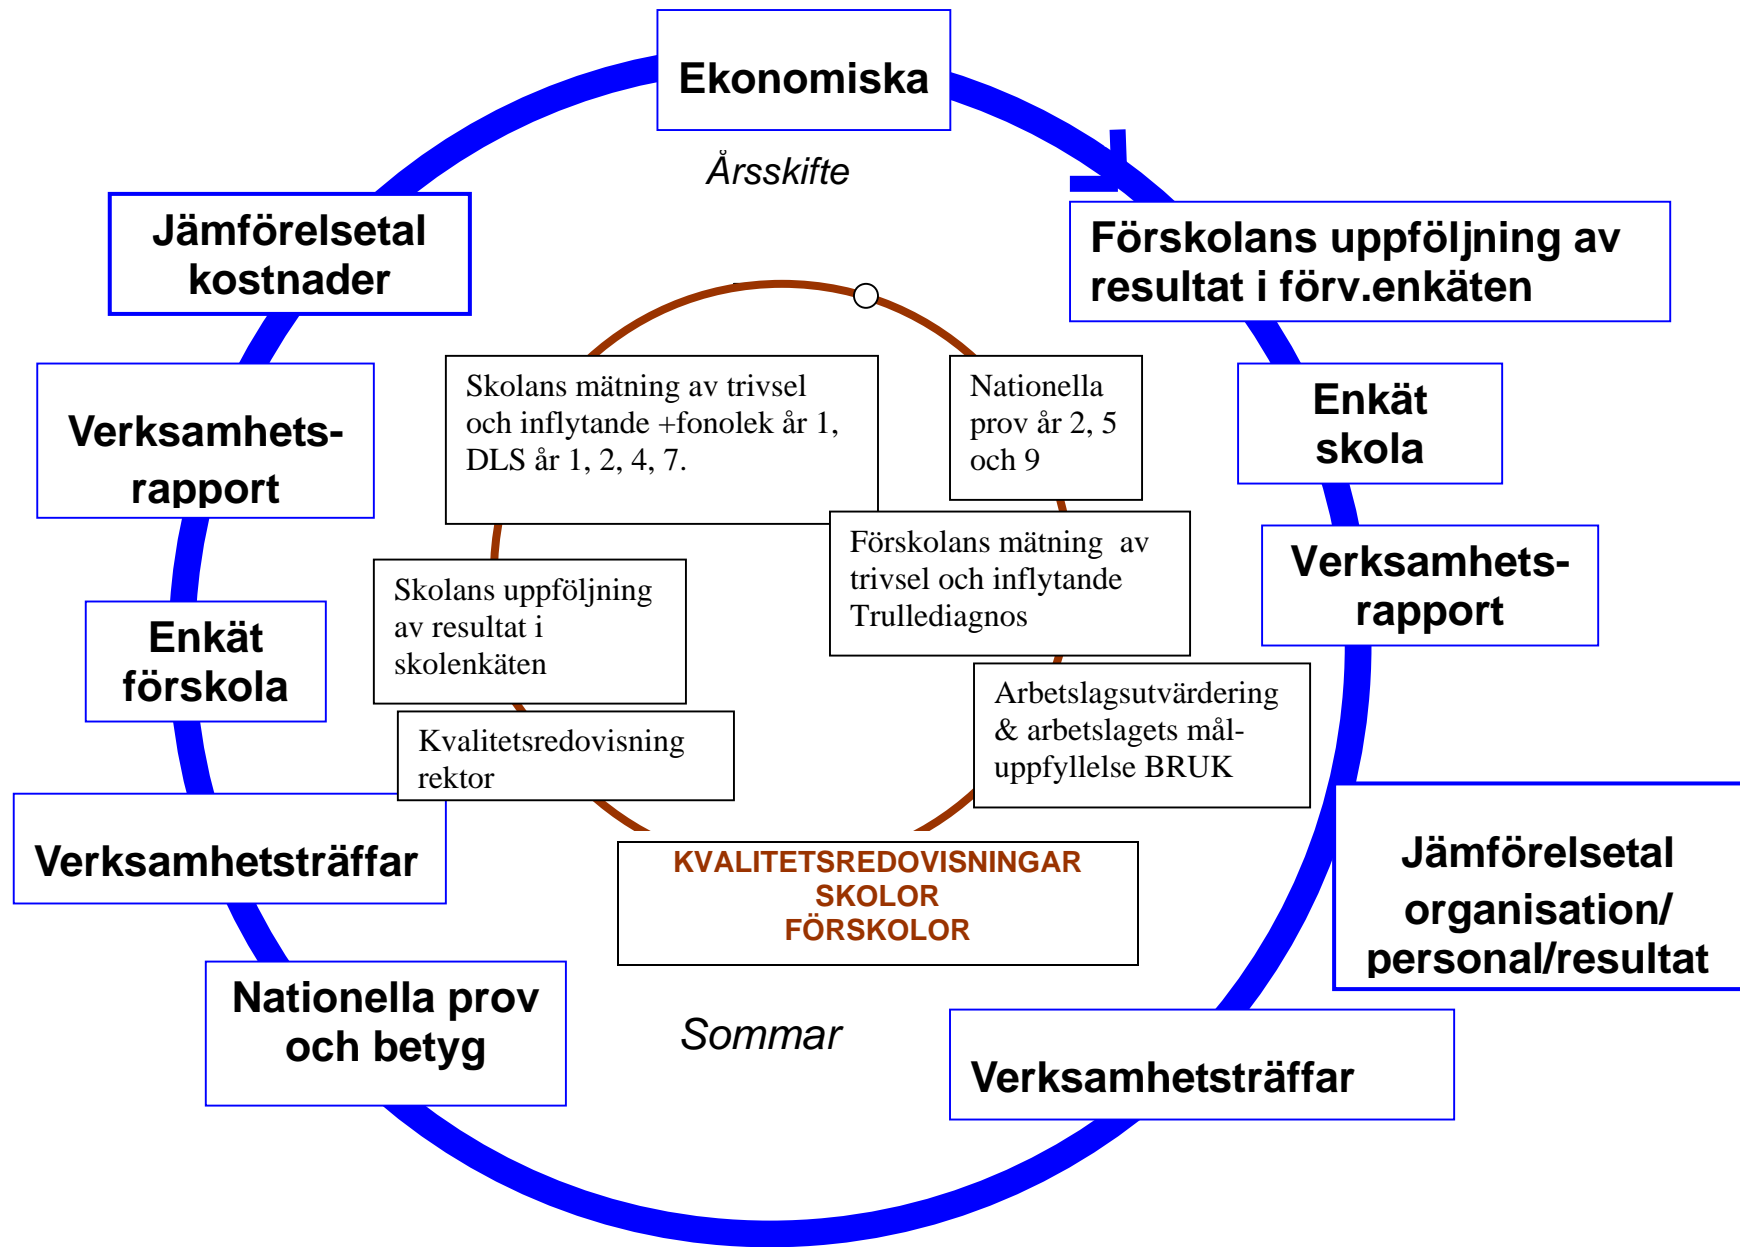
Ekonomiska

Årsskifte

Förskolans uppföljning av resultat i förv.enkäten

Enkät skola

Verksamhets-rapport

Jämförelsetal organisation/ personal/resultat

Verksamhetsträffar

Sommar

Nationella prov och betyg

Verksamhetsträffar

Enkät förskola

Verksamhets-rapport

Jämförelsetal kostnader

Skolans mätning av trivsel och inflytande +fonolek år 1, DLS år 1, 2, 4, 7.

Nationella prov år 2, 5 och 9

Förskolans mätning av trivsel och inflytande Trullediagnos

Arbetslagsutvärdering & arbetslagets måluppfyllelse BRUK

KVALITETSREDOVISNINGAR
SKOLOR
FÖRSKOLOR

Kvalitetsredovisning rektor

Skolans uppföljning av resultat i skolenkäten